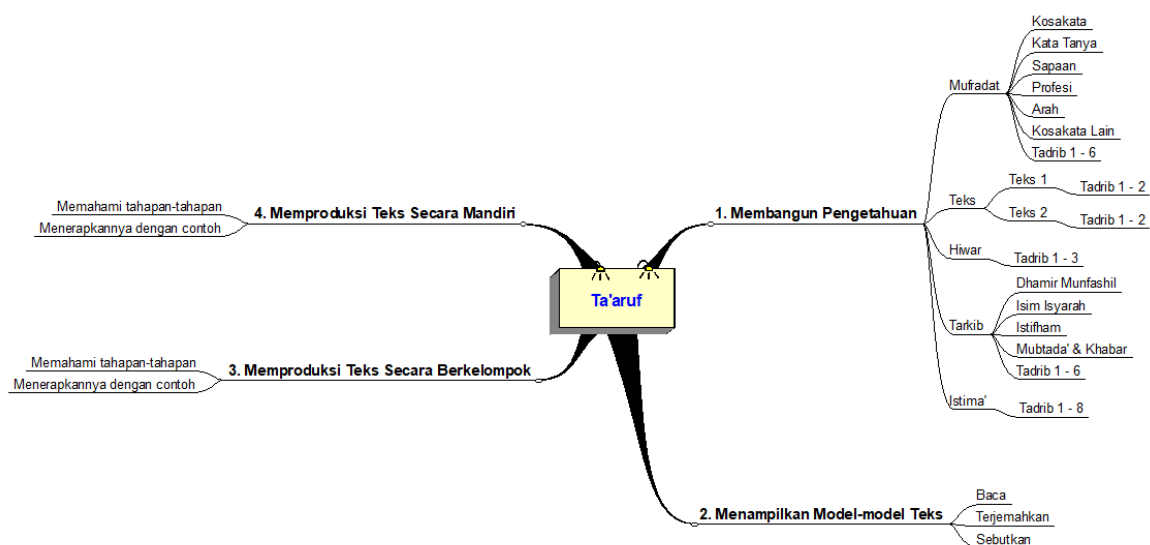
Ta'aruf

1. Membangun Pengetahuan

Mufradat
Kosakata
Kata Tanya
Sapaan
Profesi
Arah
Kosakata Lain
Tadrib 1 - 6

Teks
Teks 1
Tadrib 1 - 2
Teks 2
Tadrib 1 - 2

Hiwar
Tadrib 1 - 3

Tarkib
Dhamir Munfashil
Isim Isyarah
Istifham
Mubtada' & Khabar
Tadrib 1 - 6

Istima'
Tadrib 1 - 8

2. Menampilkan Model-model Teks
Baca
Terjemahkan
Sebutkan

3. Memproduksi Teks Secara Berkelompok
Memahami tahapan-tahapan
Menerapkannya dengan contoh

4. Memproduksi Teks Secara Mandiri
Memahami tahapan-tahapan
Menerapkannya dengan contoh